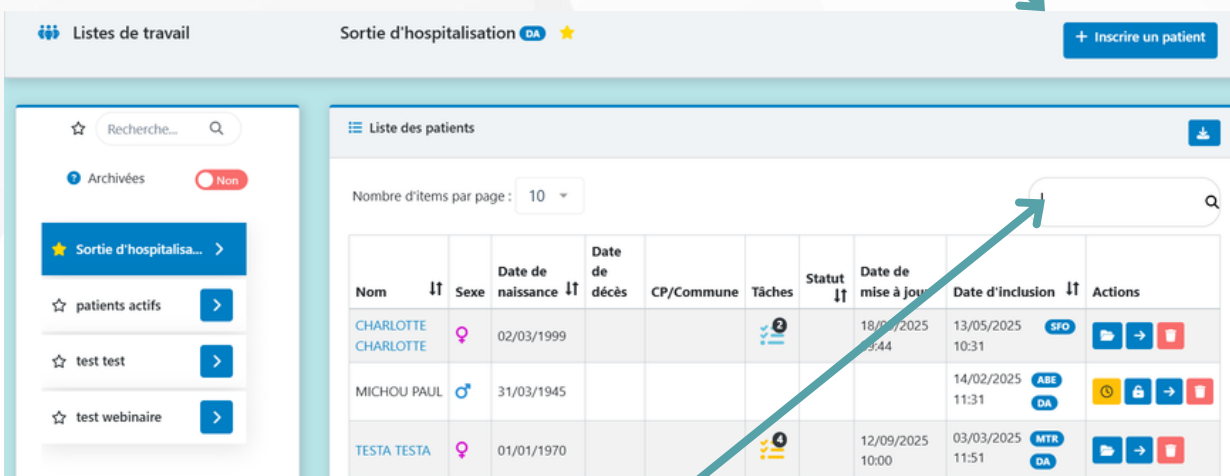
Listes de travail

Sortie d'hospitalisation DA

+ Inscrire un patient

Recherche...

Archivées Non

Sortie d'hospitalisa... >

patients actifs

test test

test webinaire

Liste des patients

Nombre d'items par page : 10

| Nom | Sexe | Date de naissance | Date de décès | CP/Commune | Tâches | Statut | Date de mise à jour | Date d'inclusion | Actions |
|---|---|---|---|---|---|---|---|---|---|
| CHARLOTTE CHARLOTTE | ♀ | 02/03/1999 | | | 2 | | 18/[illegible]/2025 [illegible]9:44 | 13/05/2025 10:31 SFO | |
| MICHOU PAUL | ♂ | 31/03/1945 | | | | | | 14/02/2025 11:31 ABE DA | |
| TESTA TESTA | ♀ | 01/01/1970 | | | 4 | | 12/09/2025 10:00 | 03/03/2025 11:51 MTR DA | |